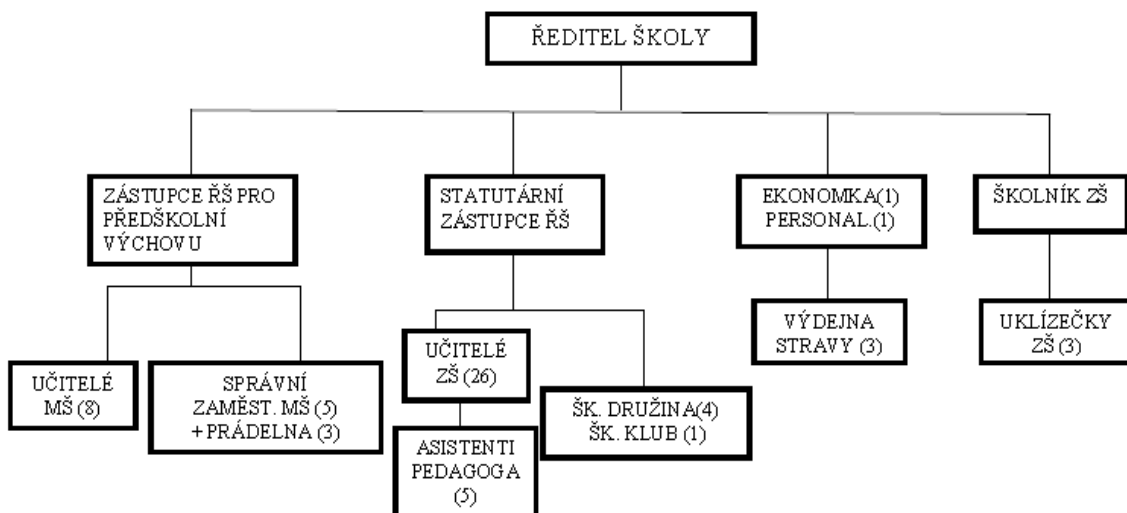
ŘEDITEL ŠKOLY

ZÁSTUPCE ŘŠ PRO PŘEDŠKOLNÍ VÝCHOVU

STATUTÁRNÍ ZÁSTUPCE ŘŠ

EKONOMKA(1) PERSONAL.(1)

ŠKOLNÍK ZŠ

UČITELÉ MŠ (8)

SPRÁVNÍ ZAMĚST. MŠ (5) + PRÁDELNA (3)

UČITELÉ ZŠ (26)

ASISTENTI PEDAGOGA (5)

ŠK. DRUŽINA(4) ŠK. KLUB (1)

VÝDEJNA STRAVY (3)

UKLÍZEČKY ZŠ (3)